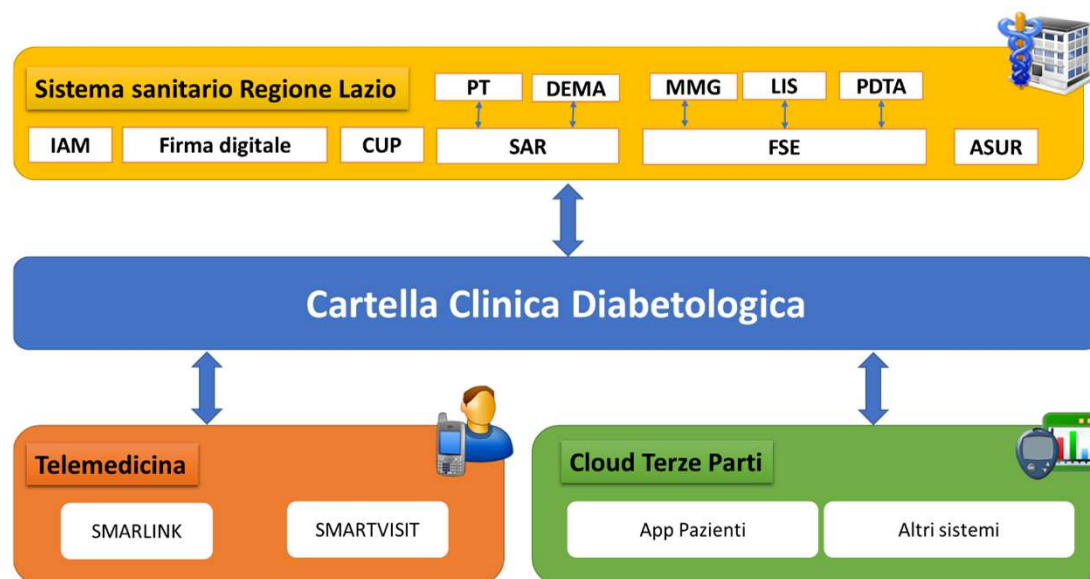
Sistema sanitario Regione Lazio

PT

DEMA

MMG

LIS

PDTA

IAM

Firma digitale

CUP

SAR

FSE

ASUR

Cartella Clinica Diabetologica

Telemedicina

SMARLINK

SMARTVISIT

Cloud Terze Parti

App Pazienti

Altri sistemi